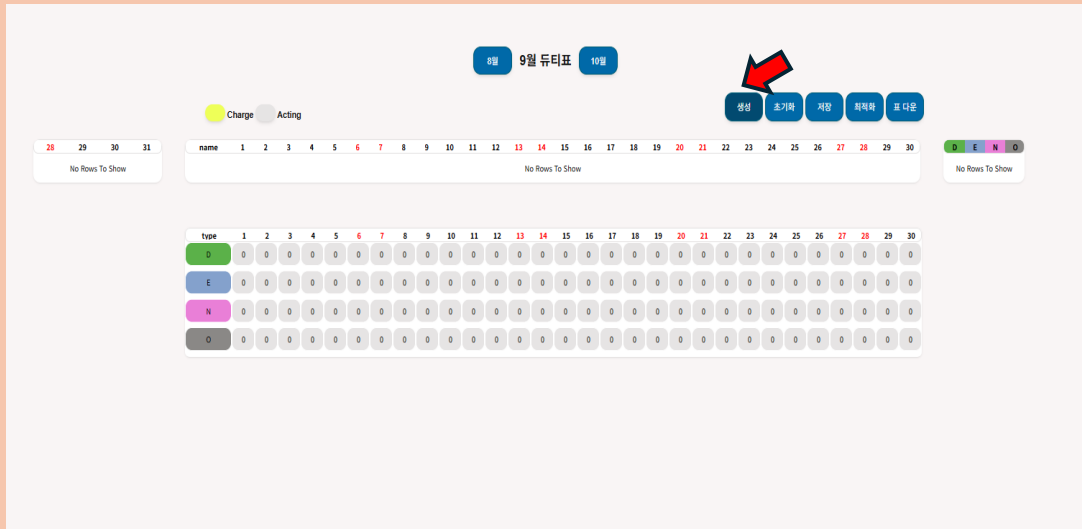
8월 9월 듀티표 10월

Charge Acting

생성 초기화 저장 최적화 표 다운

| 28 | 29 | 30 | 31 |
|---|---|---|---|

No Rows To Show

| name | 1 | 2 | 3 | 4 | 5 | 6 | 7 | 8 | 9 | 10 | 11 | 12 | 13 | 14 | 15 | 16 | 17 | 18 | 19 | 20 | 21 | 22 | 23 | 24 | 25 | 26 | 27 | 28 | 29 | 30 |
|---|---|---|---|---|---|---|---|---|---|---|---|---|---|---|---|---|---|---|---|---|---|---|---|---|---|---|---|---|---|---|

No Rows To Show

| D | E | N | O |
|---|---|---|---|

No Rows To Show

| type | 1 | 2 | 3 | 4 | 5 | 6 | 7 | 8 | 9 | 10 | 11 | 12 | 13 | 14 | 15 | 16 | 17 | 18 | 19 | 20 | 21 | 22 | 23 | 24 | 25 | 26 | 27 | 28 | 29 | 30 |
|---|---|---|---|---|---|---|---|---|---|---|---|---|---|---|---|---|---|---|---|---|---|---|---|---|---|---|---|---|---|---|
| D | 0 | 0 | 0 | 0 | 0 | 0 | 0 | 0 | 0 | 0 | 0 | 0 | 0 | 0 | 0 | 0 | 0 | 0 | 0 | 0 | 0 | 0 | 0 | 0 | 0 | 0 | 0 | 0 | 0 | 0 |
| E | 0 | 0 | 0 | 0 | 0 | 0 | 0 | 0 | 0 | 0 | 0 | 0 | 0 | 0 | 0 | 0 | 0 | 0 | 0 | 0 | 0 | 0 | 0 | 0 | 0 | 0 | 0 | 0 | 0 | 0 |
| N | 0 | 0 | 0 | 0 | 0 | 0 | 0 | 0 | 0 | 0 | 0 | 0 | 0 | 0 | 0 | 0 | 0 | 0 | 0 | 0 | 0 | 0 | 0 | 0 | 0 | 0 | 0 | 0 | 0 | 0 |
| O | 0 | 0 | 0 | 0 | 0 | 0 | 0 | 0 | 0 | 0 | 0 | 0 | 0 | 0 | 0 | 0 | 0 | 0 | 0 | 0 | 0 | 0 | 0 | 0 | 0 | 0 | 0 | 0 | 0 | 0 |